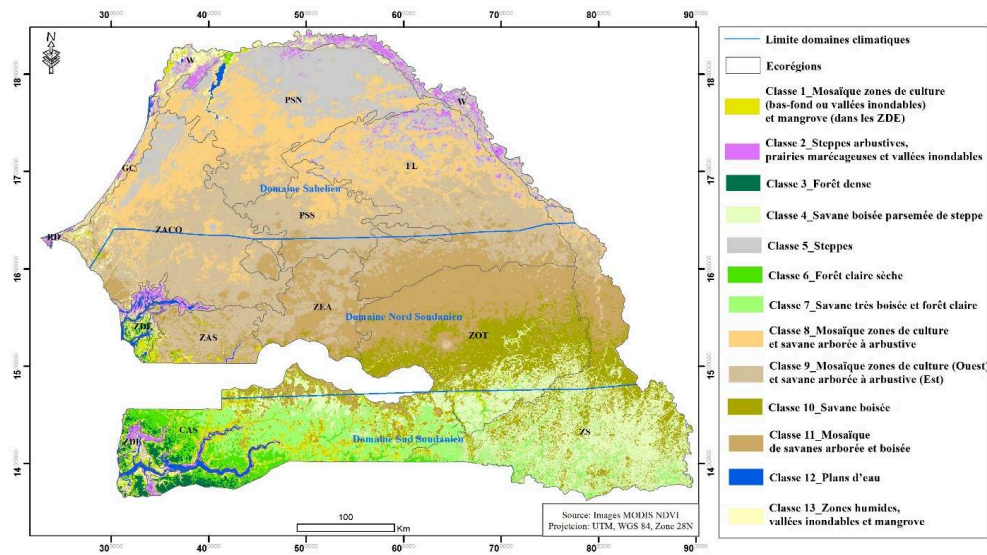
30⁰⁰⁰⁰ 40⁰⁰⁰⁰ 50⁰⁰⁰⁰ 60⁰⁰⁰⁰ 70⁰⁰⁰⁰ 80⁰⁰⁰⁰ 90⁰⁰⁰⁰

18⁰⁰⁰⁰⁰
17⁰⁰⁰⁰⁰
16⁰⁰⁰⁰⁰
15⁰⁰⁰⁰⁰
14⁰⁰⁰⁰⁰

N

VW
PSN
W
GC
FL
Domaine Sahelien
PSS
RD
ZACO
ZEA
Domaine Nord Soudanien
ZDE
ZOT
ZAS
CAS
ZDB
Domaine Sud Soudanien
ZS

Source: Images MODIS NDVI
Projection: UTM, WGS 84, Zone 28N

100
Km

30⁰⁰⁰⁰ 40⁰⁰⁰⁰ 50⁰⁰⁰⁰ 60⁰⁰⁰⁰ 70⁰⁰⁰⁰ 80⁰⁰⁰⁰ 90⁰⁰⁰⁰

Limite domaines climatiques
Ecorégions
Classe 1_Mosaïque zones de culture (bas-fond ou vallées inondables) et mangrove (dans les ZDE)
Classe 2_Steppes arbustives, prairies marécageuses et vallées inondables
Classe 3_Forêt dense
Classe 4_Savane boisée parsemée de steppe
Classe 5_Steppes
Classe 6_Forêt claire sèche
Classe 7_Savane très boisée et forêt claire
Classe 8_Mosaïque zones de culture et savane arborée à arbustive
Classe 9_Mosaïque zones de culture (Ouest) et savane arborée à arbustive (Est)
Classe 10_Savane boisée
Classe 11_Mosaïque de savanes arborée et boisée
Classe 12_Plans d'eau
Classe 13_Zones humides, vallées inondables et mangrove